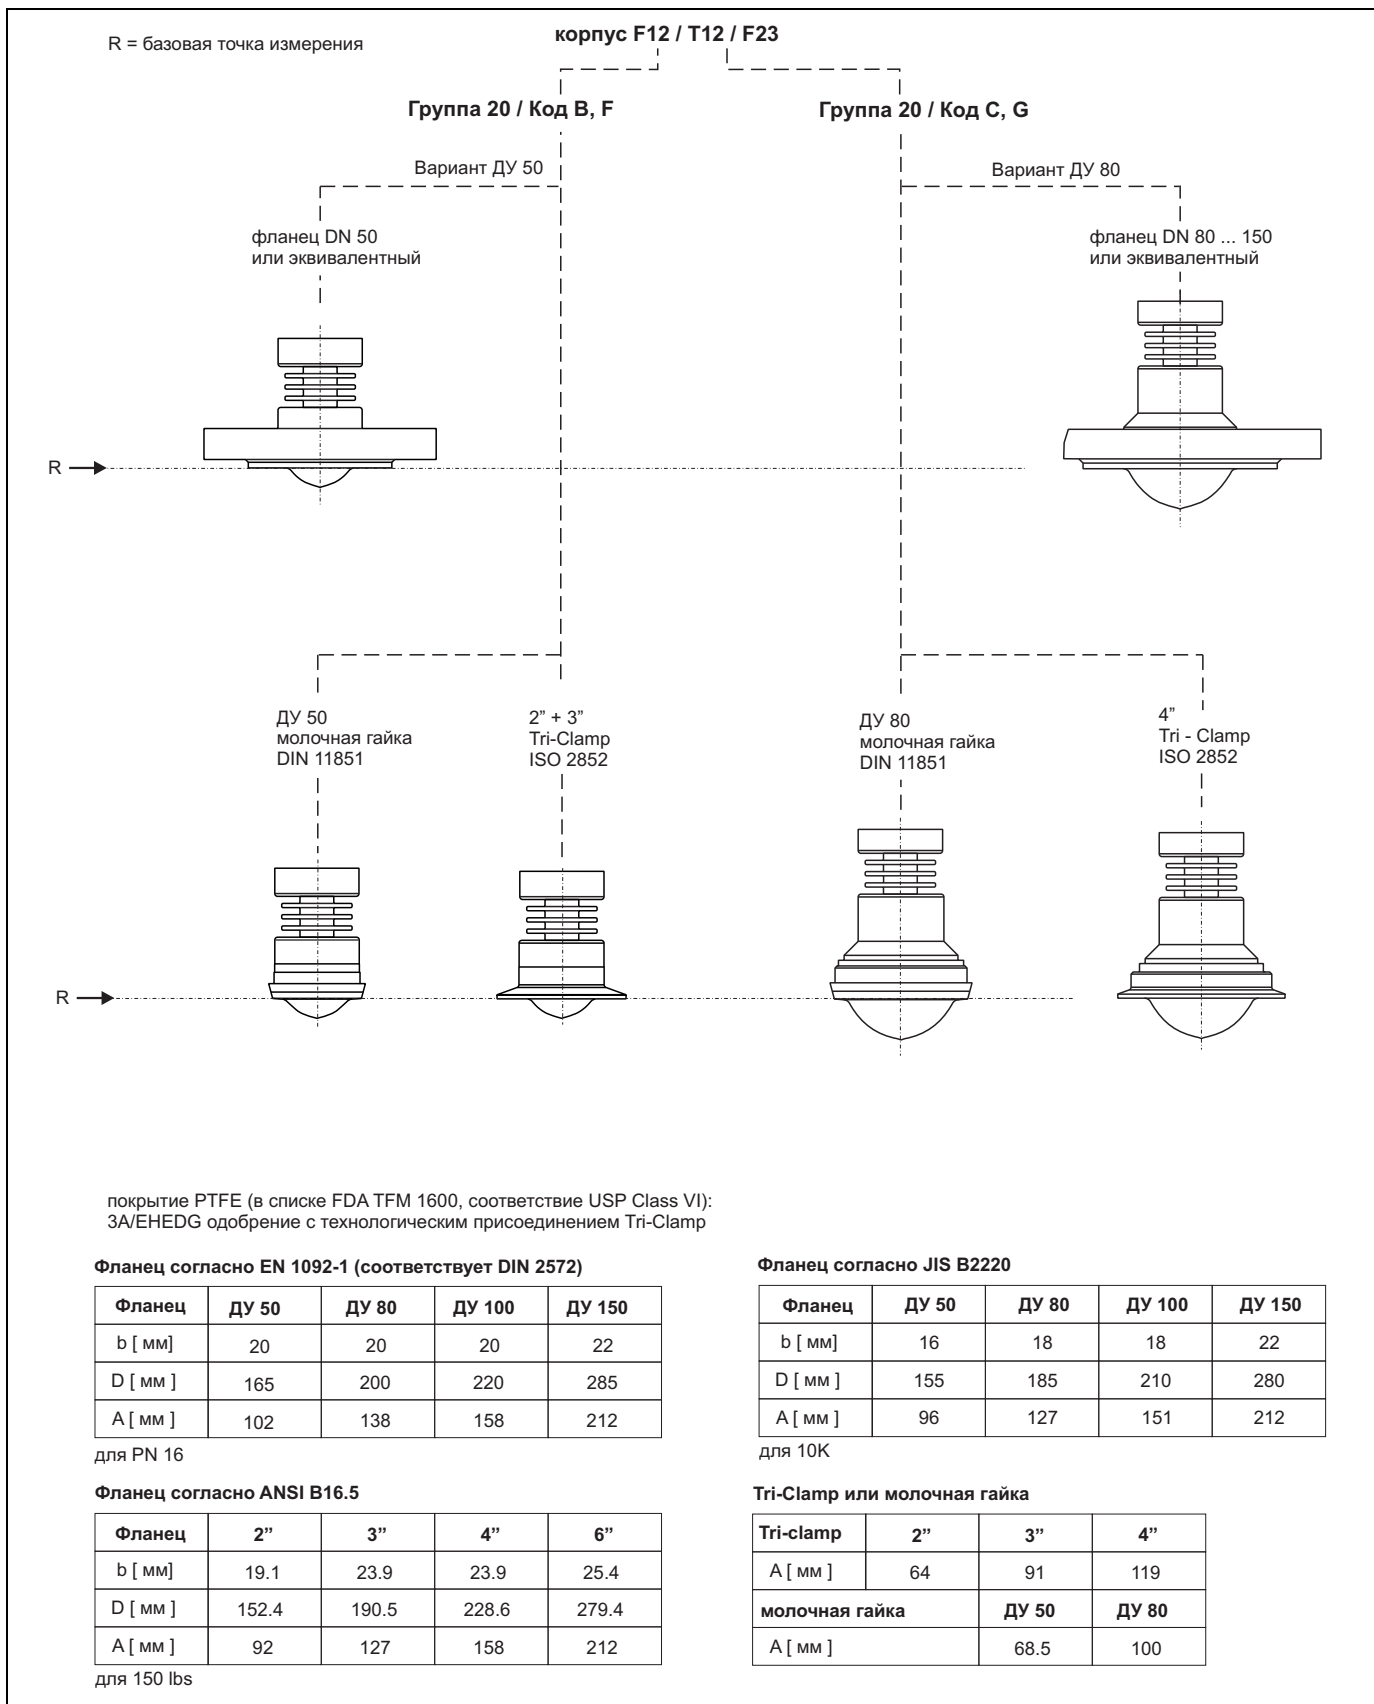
R = базовая точка измерения

корпус F12 / T12 / F23

Группа 20 / Код B, F

Группа 20 / Код C, G

Вариант ДУ 50

Вариант ДУ 80

фланец DN 50
или эквивалентный

фланец DN 80 ... 150
или эквивалентный

R

ДУ 50
молочная гайка
DIN 11851

2" + 3"
Tri-Clamp
ISO 2852

ДУ 80
молочная гайка
DIN 11851

4"
Tri - Clamp
ISO 2852

R

покрытие PTFE (в списке FDA TFM 1600, соответствие USP Class VI):
3A/EHEDG одобрение с технологическим присоединением Tri-Clamp

Фланец согласно EN 1092-1 (соответствует DIN 2572)

| Фланец | ДУ 50 | ДУ 80 | ДУ 100 | ДУ 150 |
|---|---|---|---|---|
| b [ мм] | 20 | 20 | 20 | 22 |
| D [ мм ] | 165 | 200 | 220 | 285 |
| A [ мм ] | 102 | 138 | 158 | 212 |

для PN 16

Фланец согласно JIS B2220

| Фланец | ДУ 50 | ДУ 80 | ДУ 100 | ДУ 150 |
|---|---|---|---|---|
| b [ мм] | 16 | 18 | 18 | 22 |
| D [ мм ] | 155 | 185 | 210 | 280 |
| A [ мм ] | 96 | 127 | 151 | 212 |

для 10K

Фланец согласно ANSI B16.5

| Фланец | 2" | 3" | 4" | 6" |
|---|---|---|---|---|
| b [ мм] | 19.1 | 23.9 | 23.9 | 25.4 |
| D [ мм ] | 152.4 | 190.5 | 228.6 | 279.4 |
| A [ мм ] | 92 | 127 | 158 | 212 |

для 150 lbs

Tri-Clamp или молочная гайка

| Tri-clamp | 2" | 3" | 4" |
|---|---|---|---|
| A [ мм ] | 64 | 91 | 119 |
| молочная гайка | | ДУ 50 | ДУ 80 |
| A [ мм ] | | 68.5 | 100 |